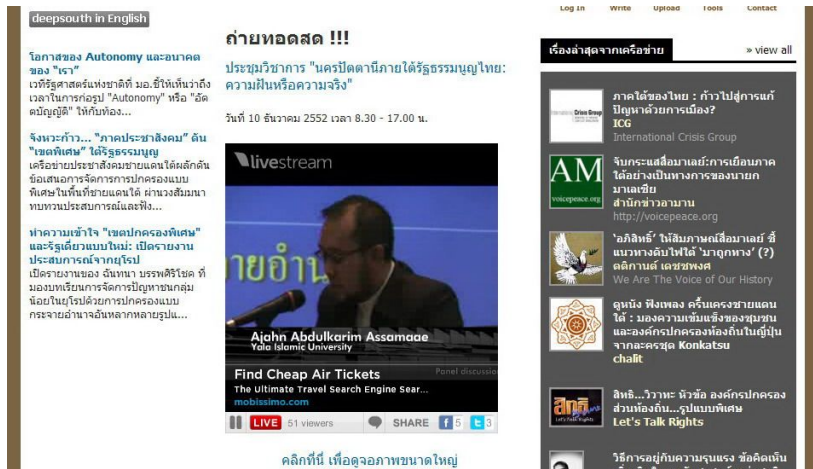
Log in Write Upload Tools Contact

deepsouth in English

โอกาสของ Autonomy และอนาคตของ "เรา"
เวทีรัฐศาสตร์แห่งชาติที่ มอ.ชี้ให้เห็นว่าถึงเวลาในการก่อรูป "Autonomy" หรือ "อัตตาณัติ" ให้กับท้อง...

จังหวะก้าว... "ภาคประชาสังคม" ดัน "เขตพิเศษ" ใต้รัฐธรรมนูญ
เครือข่ายประชาสังคมชายแดนใต้ผลักดันข้อเสนอการจัดการการปกครองแบบพิเศษในพื้นที่ชายแดนใต้ ผ่านเวงสัมมนาทบทวนประสบการณ์และฟัง...

ทำความเข้าใจ "เขตปกครองพิเศษ" และรัฐเดี่ยวแบบใหม่: เปิดรายงานประสบการณ์จากยุโรป
เปิดรายงานของ ฉันทนา บรรพศิริโชติ ที่มองบทเรียนการจัดการปัญหาชนกลุ่มน้อยในยุโรปด้วยการปกครองแบบกระจายอำนาจอันหลากหลายรูปแ...

ถ่ายทอดสด !!!

ประชุมวิชาการ "นครปัตตานีภายใต้รัฐธรรมนูญไทย: ความฝันหรือความจริง"

วันที่ 10 ธันวาคม 2552 เวลา 8.30 - 17.00 น.

livestream

ายอำน

Ajahn Abdulkarim Assamaae
Yala Islamic University

Panel discussi

Find Cheap Air Tickets
The Ultimate Travel Search Engine Sear...
mobissimo.com

LIVE 51 viewers SHARE 5 3

คลิกที่นี่ เพื่อดูจอภาพขนาดใหญ่

เรื่องล่าสุดจากเครือข่าย » view all

Crisis Group
ภาคใต้ของไทย : ก้าวไปสู่การแก้ปัญหาด้วยการเมือง?
ICG
International Crisis Group

AM
voicepeace.org
จับกระแสสื่อมาเลย์:การเยือนภาคใต้อย่างเป็นทางการของนายกมาเลเซีย
สำนักข่าวอามาน
http://voicepeace.org

'อภิสิทธิ์' ให้สัมภาษณ์สื่อมาเลย์ ชี้แนวทางดับไฟใต้ 'มาถูกทาง' (?)
ตติกานต์ เดชชพงศ
We Are The Voice of Our History

ดูหนัง ฟังเพลง ครื้นเครงชายแดนใต้ : มองความเข้มแข็งของชุมชนและองค์กรปกครองท้องถิ่นในญี่ปุ่น จากละครชุด Konkatsu
chalit

สิทธิ
สิทธิ...วิวาทะ หัวข้อ องค์กรปกครองส่วนท้องถิ่น...รูปแบบพิเศษ
Let's Talk Rights

วิธีการอยู่กับความรุนแรง ข้อคิดเห็น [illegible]